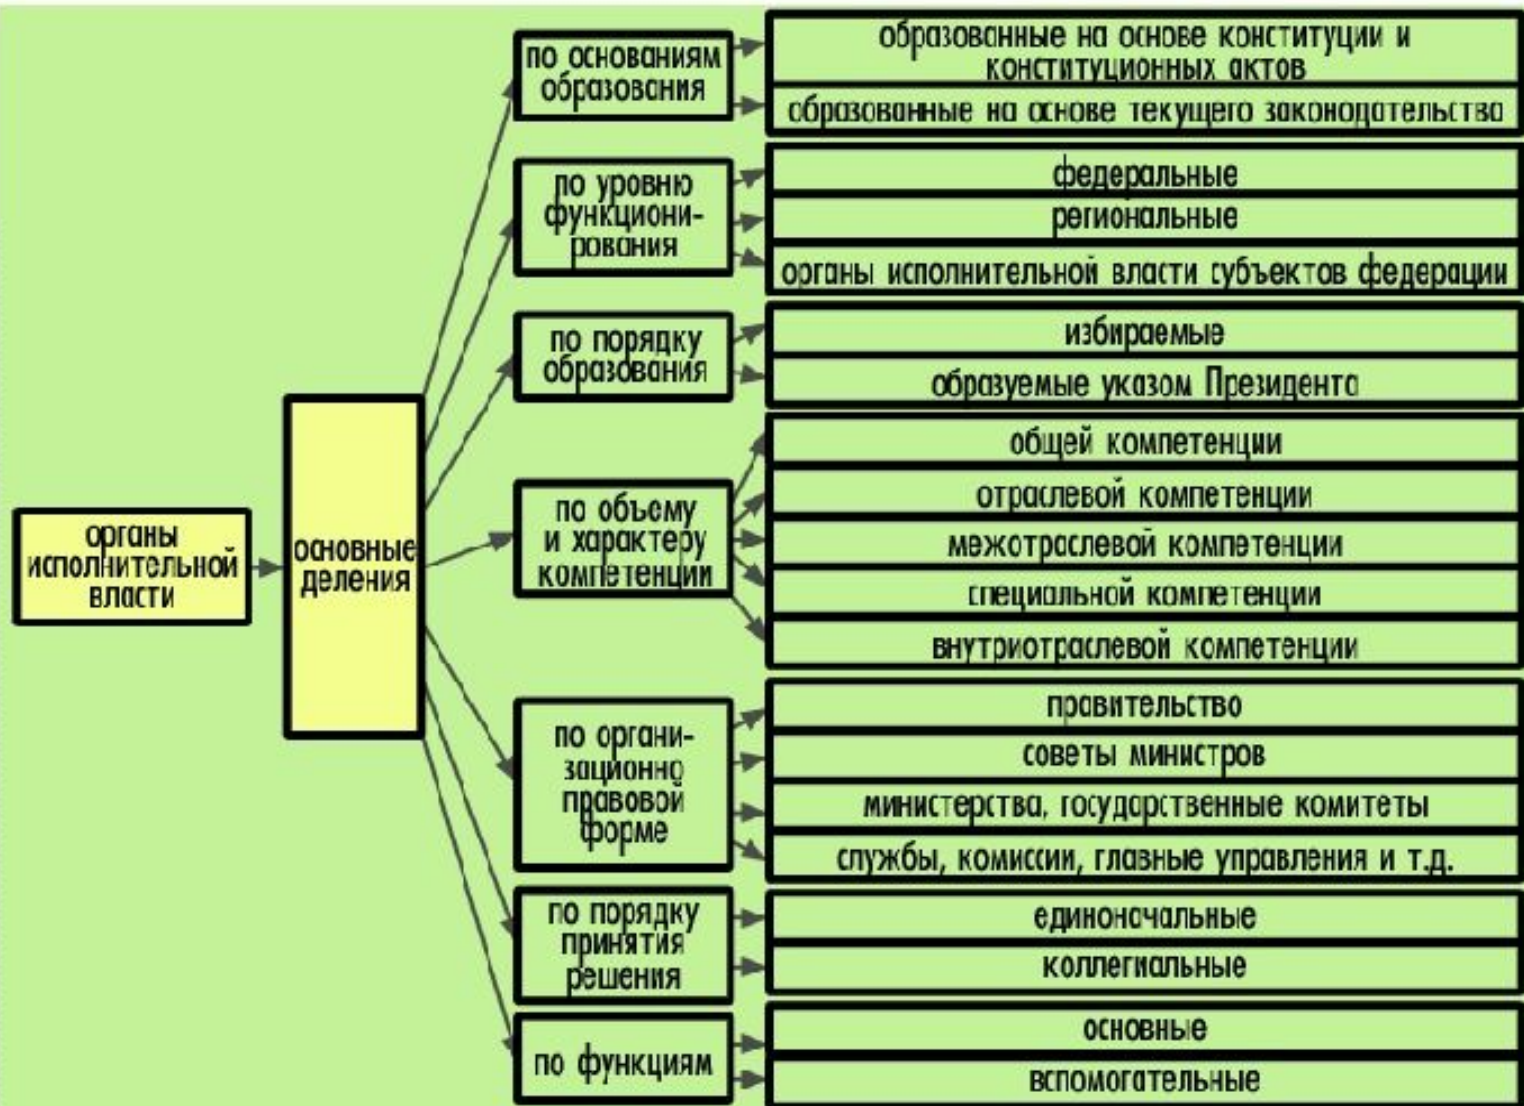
органы исполнительной власти

основные деления

по основаниям образования

образованные на основе конституции и конституционных актов

образованные на основе текущего законодательства

по уровню функционирования

федеральные

региональные

органы исполнительной власти субъектов федерации

по порядку образования

избираемые

образуемые указом Президента

по объему и характеру компетенции

общей компетенции

отраслевой компетенции

межотраслевой компетенции

специальной компетенции

внутриотраслевой компетенции

по организационно правовой форме

правительство

советы министров

министерства, государственные комитеты

службы, комиссии, главные управления и т.д.

по порядку принятия решения

единоначальные

коллегиальные

по функциям

основные

вспомогательные